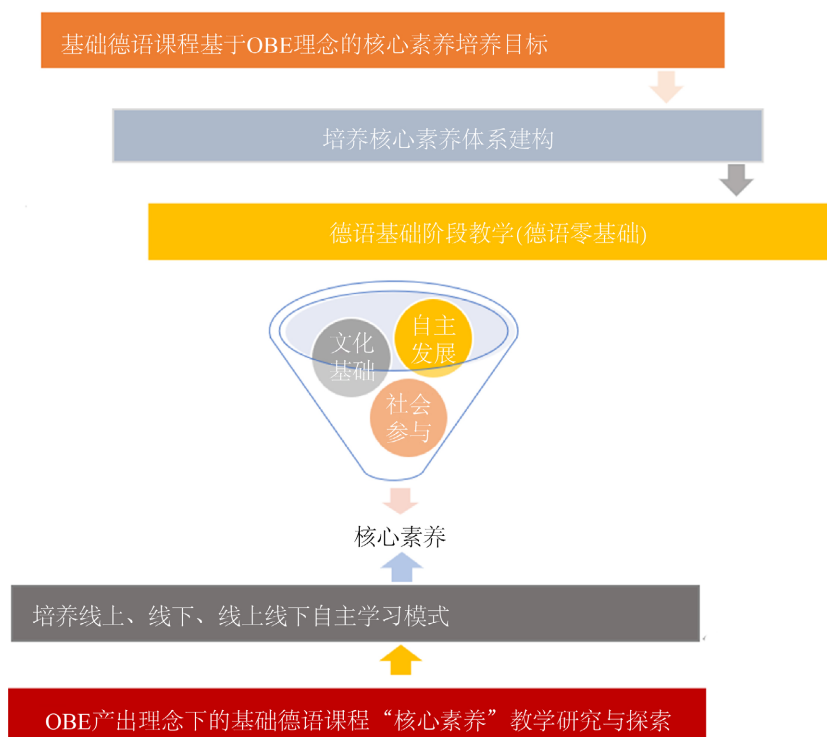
基础德语课程基于OBE理念的核心素养培养目标

培养核心素养体系建构

德语基础阶段教学(德语零基础)

文化基础

自主发展

社会参与

核心素养

培养线上、线下、线上线下自主学习模式

OBE产出理念下的基础德语课程“核心素养”教学研究与探索